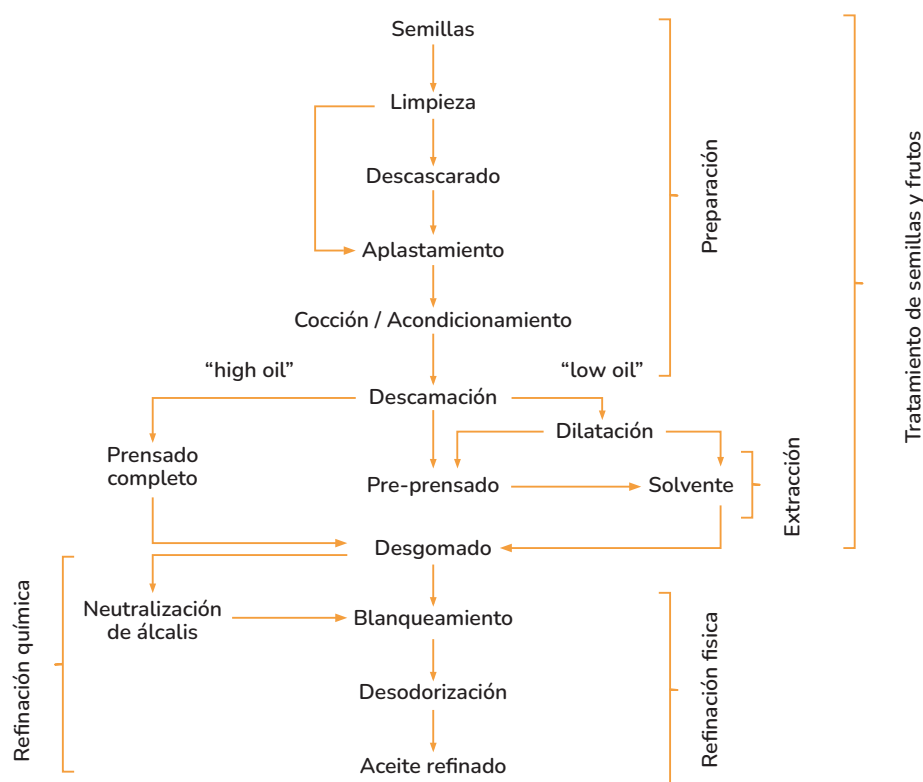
Semillas

Limpieza

Descascarado

Aplastamiento

Cocción / Acondicionamiento

"high oil"

"low oil"

Descamación

Dilatación

Prensado completo

Pre-prensado

Solvente

Desgomado

Neutralización de álcalis

Blanqueamiento

Desodorización

Aceite refinado

Preparación

Extracción

Tratamiento de semillas y frutos

Refinación química

Refinación física